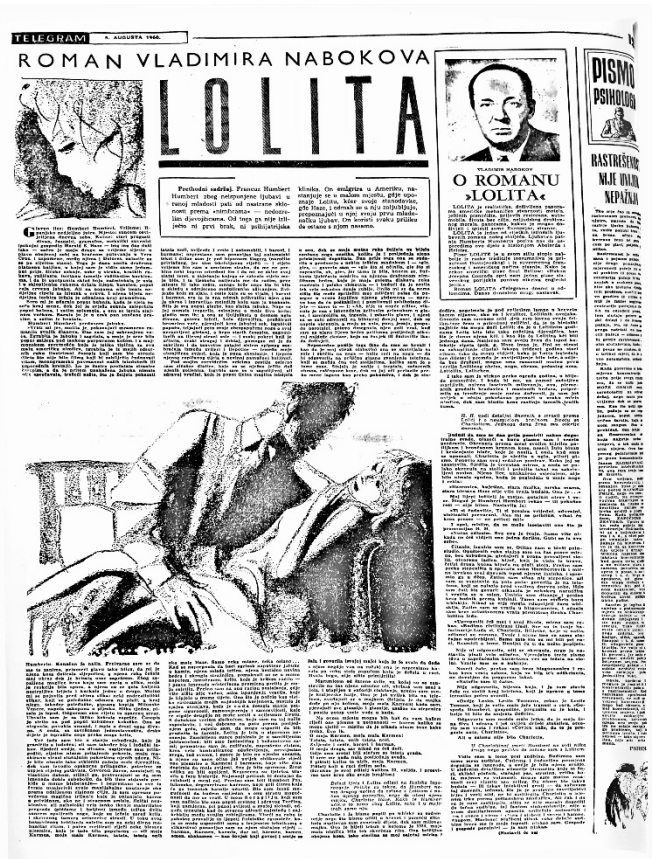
TELEGRAM 5. AUGUSTA 1960.

ROMAN VLADIMIRA NABOKOVA

LOLITA

Prethodni sadržaj. Francuz Humbert Humbert zbog nesretne ljubavi u ranoj mladosti pati od nastrane sklonosti prema »nimfetama« — nedoraslim djevojčicama. Od tuge za njih izlječio ga je prvi brak, ali psihijatrijska klinika. On emigrira u Ameriku, nastanjuje se u malom mjestu, gdje upoznaje Lolitu, kćer svoje stanodavke, gđe Haze, i odmah se u nju zaljubljuje, prepoznajući u njoj svoju prvu mladenačku ljubav. On ženidbi svakako priliku da ostane s njom nasamo.

VLADIMIR NABOKOV

O ROMANU »LOLITA«

PISMO PSIHOLOG

RASTREŠENOS NIJE UVIJEK NEPAŽNJA

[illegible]